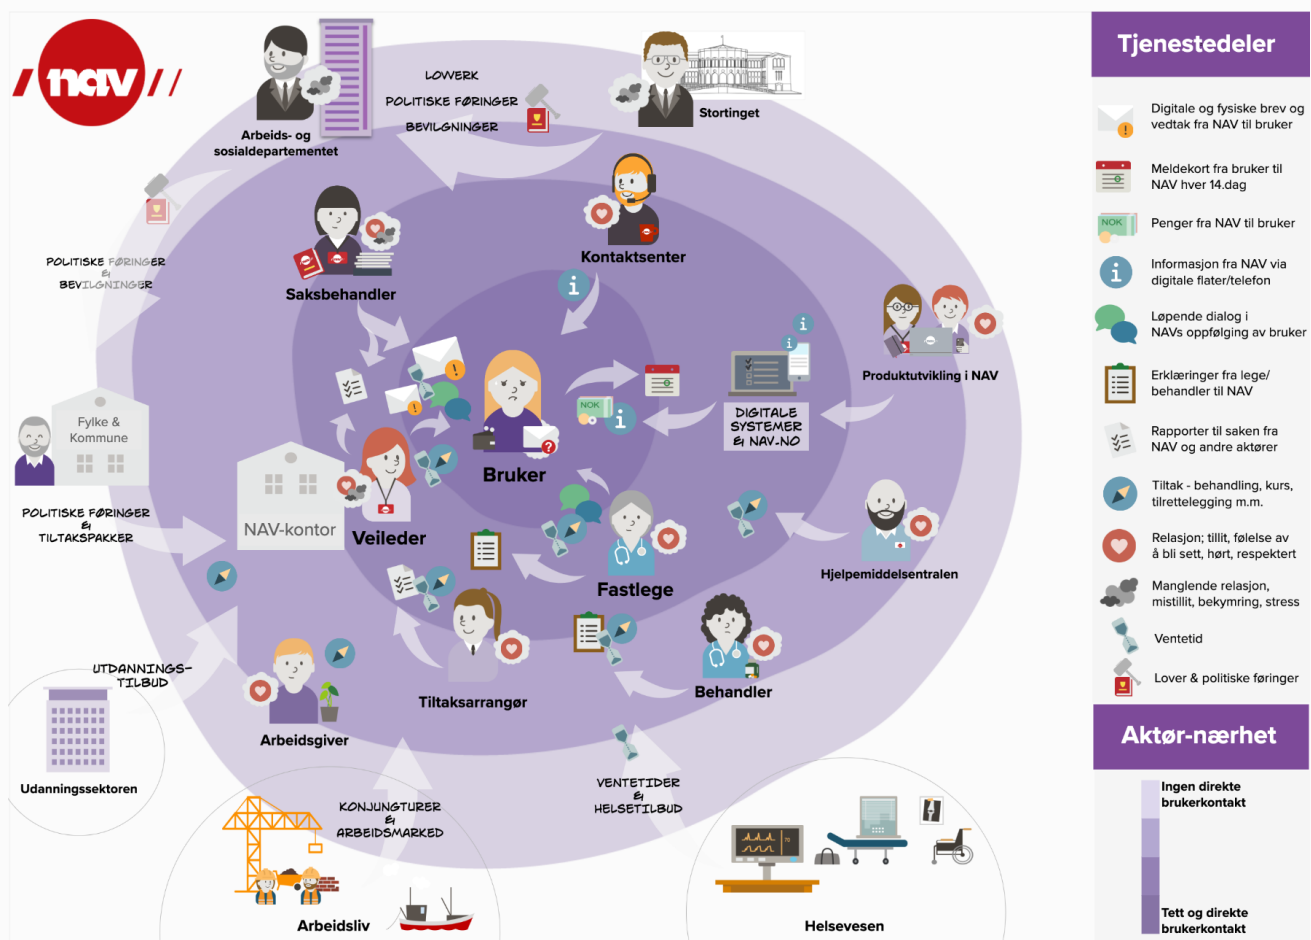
nav

LOVVERK
POLITISKE FØRINGER
BEVILGNINGER

Arbeids- og sosialdepartementet

Stortinget

Kontaktsenter

Saksbehandler

POLITISKE FØRINGER & BEVILGNINGER

Produktutvikling i NAV

DIGITALE SYSTEMER & NAV.NO

NOK

Bruker

Fylke & Kommune

POLITISKE FØRINGER & TILTAKSPAKKER

NAV-kontor

Veileder

Fastlege

Hjelpemiddelsentralen

Behandler

Tiltaksarrangør

UTDANNINGS-TILBUD

Arbeidsgiver

Udanningssektoren

KONJUNKTURER & ARBEIDSMARKED

VENTETIDER & HELSETILBUD

Arbeidsliv

Helsevesen

Tjenestedeler

Digitale og fysiske brev og vedtak fra NAV til bruker

Meldekort fra bruker til NAV hver 14.dag

Penger fra NAV til bruker

Informasjon fra NAV via digitale flater/telefon

Løpende dialog i NAVs oppfølging av bruker

Erklæringer fra lege/behandler til NAV

Rapporter til saken fra NAV og andre aktører

Tiltak - behandling, kurs, tilrettelegging m.m.

Relasjon; tillit, følelse av å bli sett, hørt, respektert

Manglende relasjon, mistillit, bekymring, stress

Ventetid

Lover & politiske føringer

Aktør-nærhet

Ingen direkte brukerkontakt

Tett og direkte brukerkontakt